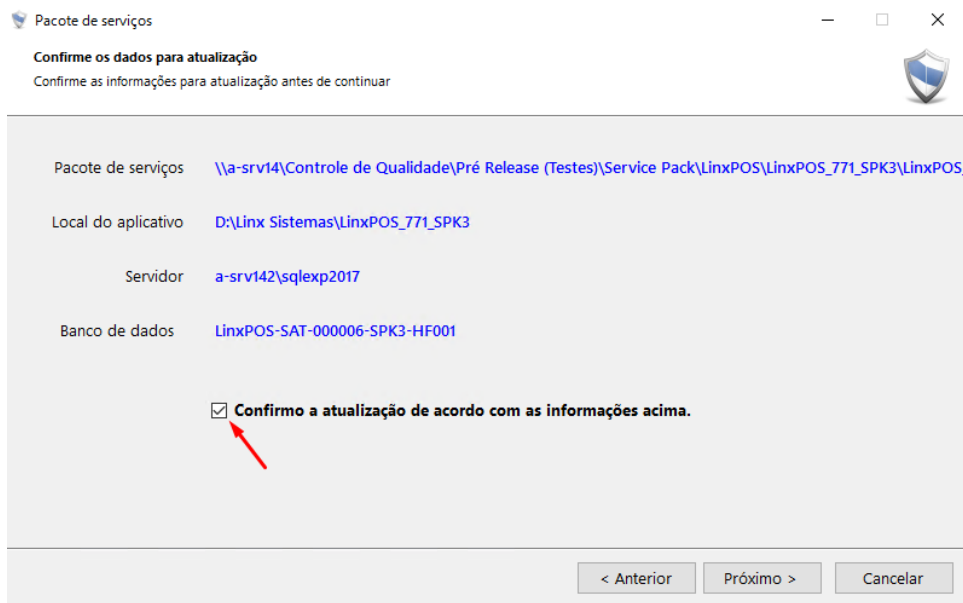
Pacote de serviços

Confirme os dados para atualização

Confirme as informações para atualização antes de continuar

Pacote de serviços \\a-srv14\Controle de Qualidade\Pré Release (Testes)\Service Pack\LinxPOS\LinxPOS_771_SPK3\LinxPOS_

Local do aplicativo D:\Linx Sistemas\LinxPOS_771_SPK3

Servidor a-srv142\sqlexp2017

Banco de dados LinxPOS-SAT-000006-SPK3-HF001

Confirmo a atualização de acordo com as informações acima.

< Anterior Próximo > Cancelar